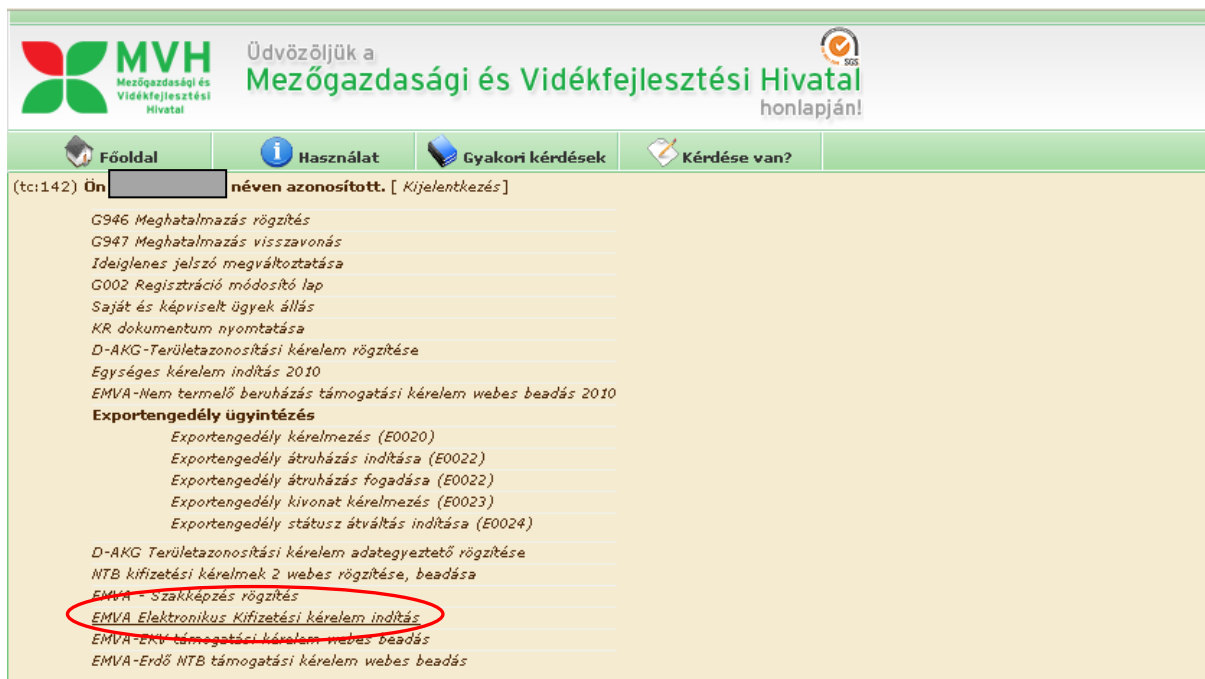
MVH
Mezőgazdasági és Vidékfejlesztési Hivatal

Üdvözöljük a
Mezőgazdasági és Vidékfejlesztési Hivatal
honlapján!

SGS

Főoldal
Használat
Gyakori kérdések
Kérdése van?

(tc:142) Ön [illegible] néven azonosított. [ Kijelentkezés]

G946 Meghatalmazás rögzítés
G947 Meghatalmazás visszavonás
Ideiglenes jelszó megváltoztatása
G002 Regisztráció módosító lap
Saját és képviselt ügyek állás
KR dokumentum nyomtatása
D-AKG-Területazonosítási kérelem rögzítése
Egységes kérelem indítás 2010
EMVA-Nem termelő beruházás támogatási kérelem webes beadás 2010
Exportengedély ügyintézés
Exportengedély kérelmezés (E0020)
Exportengedély átruházás indítása (E0022)
Exportengedély átruházás fogadása (E0022)
Exportengedély kivonat kérelmezés (E0023)
Exportengedély státusz átváltás indítása (E0024)
D-AKG Területazonosítási kérelem adategyeztető rögzítése
NTB kifizetési kérelmek 2 webes rögzítése, beadása
EMVA - Szakképzés rögzítés
EMVA Elektronikus Kifizetési kérelem indítás
EMVA-EKV támogatási kérelem webes beadás
EMVA-Erdő NTB támogatási kérelem webes beadás